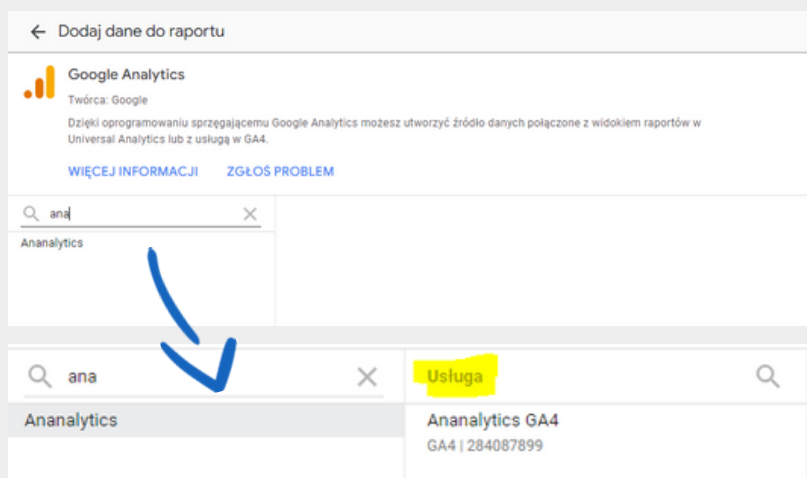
Dodaj dane do raportu

Google Analytics

Twórca: Google

Dzięki oprogramowaniu sprzęgającemu Google Analytics możesz utworzyć źródło danych połączone z widokiem raportów w Universal Analytics lub z usługą w GA4.

WIĘCEJ INFORMACJI ZGŁOŚ PROBLEM

ana

Ananalytics

ana

Ananalytics

Usługa

Ananalytics GA4

GA4 | 284087899